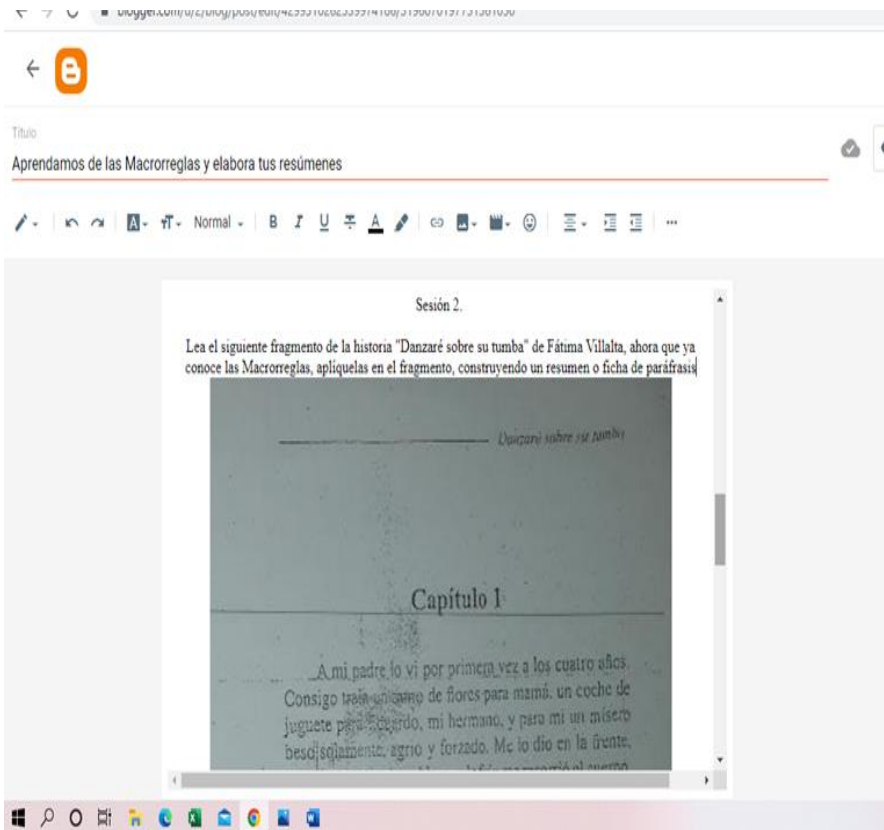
blogger.com/u/2/blog/post/edit/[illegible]

Título

Aprendamos de las Macrorreglas y elabora tus resúmenes

Normal

Sesión 2.

Lea el siguiente fragmento de la historia "Danzaré sobre su tumba" de Fátima Villalta, ahora que ya conoce las Macrorreglas, aplíquelas en el fragmento, construyendo un resumen o ficha de paráfrasis

Danzaré sobre su tumba

Capítulo 1

A mi padre lo vi por primera vez a los cuatro años. Consigo traía un ramo de flores para mamá, un coche de juguete para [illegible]rdo, mi hermano, y para mí un mísero beso solamente, agrio y forzado. Me lo dio en la frente, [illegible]